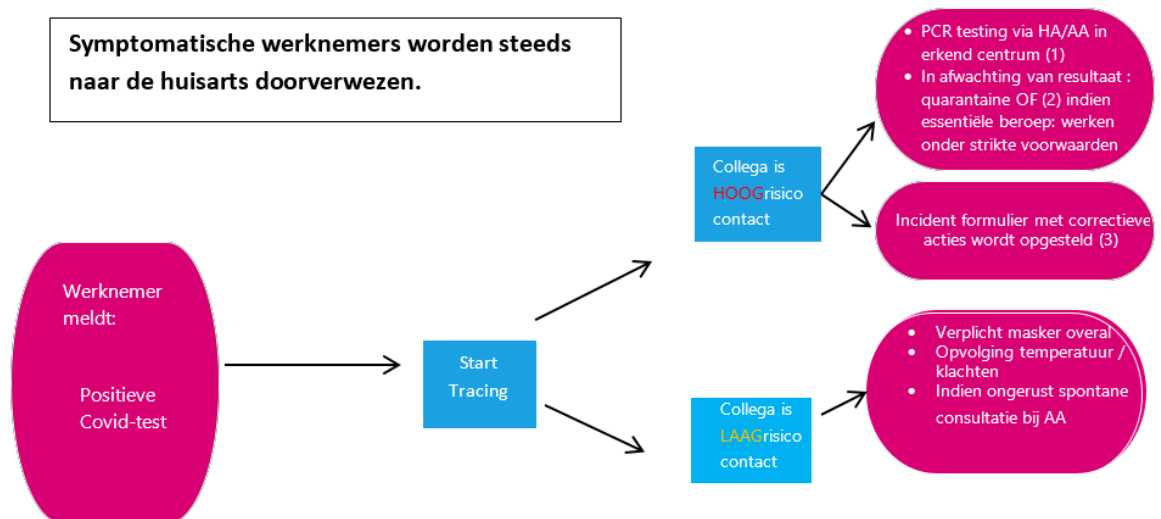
Symptomatische werknemers worden steeds naar de huisarts doorverwezen.

Werknemer meldt:

Positieve Covid-test

Start Tracing

Collega is HOOGrisico contact

Collega is LAAGrisico contact

- PCR testing via HA/AA in erkend centrum (1)
- In afwachting van resultaat : quarantaine OF (2) indien essentiële beroep: werken onder strikte voorwaarden

Incident formulier met correctieve acties wordt opgesteld (3)

- Verplicht masker overal
- Opvolging temperatuur / klachten
- Indien ongerust spontane consultatie bij AA